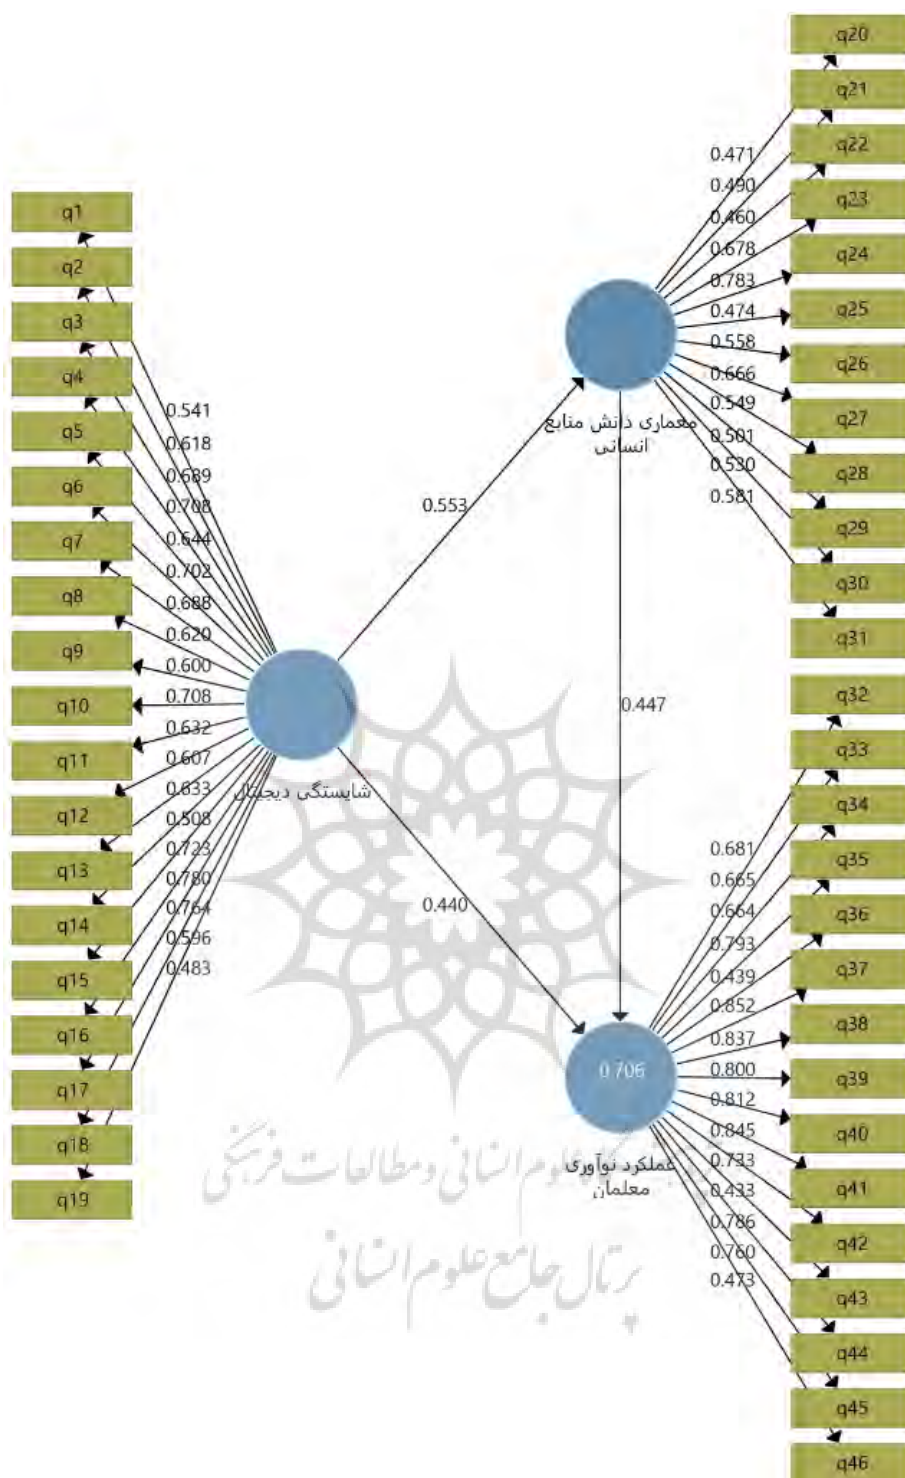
q1
q2
q3
q4
q5
q6
q7
q8
q9
q10
q11
q12
q13
q14
q15
q16
q17
q18
q19

0.541
0.618
0.689
0.708
0.644
0.702
0.688
0.620
0.600
0.708
0.632
0.607
0.633
0.508
0.723
0.780
0.764
0.596
0.483

شایستگی دیجیتال

0.553
0.440

معماری دانش منابع انسانی

0.447

q20
q21
q22
q23
q24
q25
q26
q27
q28
q29
q30
q31

0.471
0.490
0.460
0.678
0.783
0.474
0.558
0.666
0.549
0.501
0.530
0.581

0.706
عملکرد نوآوری معلمان

q32
q33
q34
q35
q36
q37
q38
q39
q40
q41
q42
q43
q44
q45
q46

0.681
0.665
0.664
0.793
0.439
0.852
0.837
0.800
0.812
0.845
0.733
0.433
0.786
0.760
0.473

پژوهشگاه علوم انسانی و مطالعات فرهنگی
پرتال جامع علوم انسانی